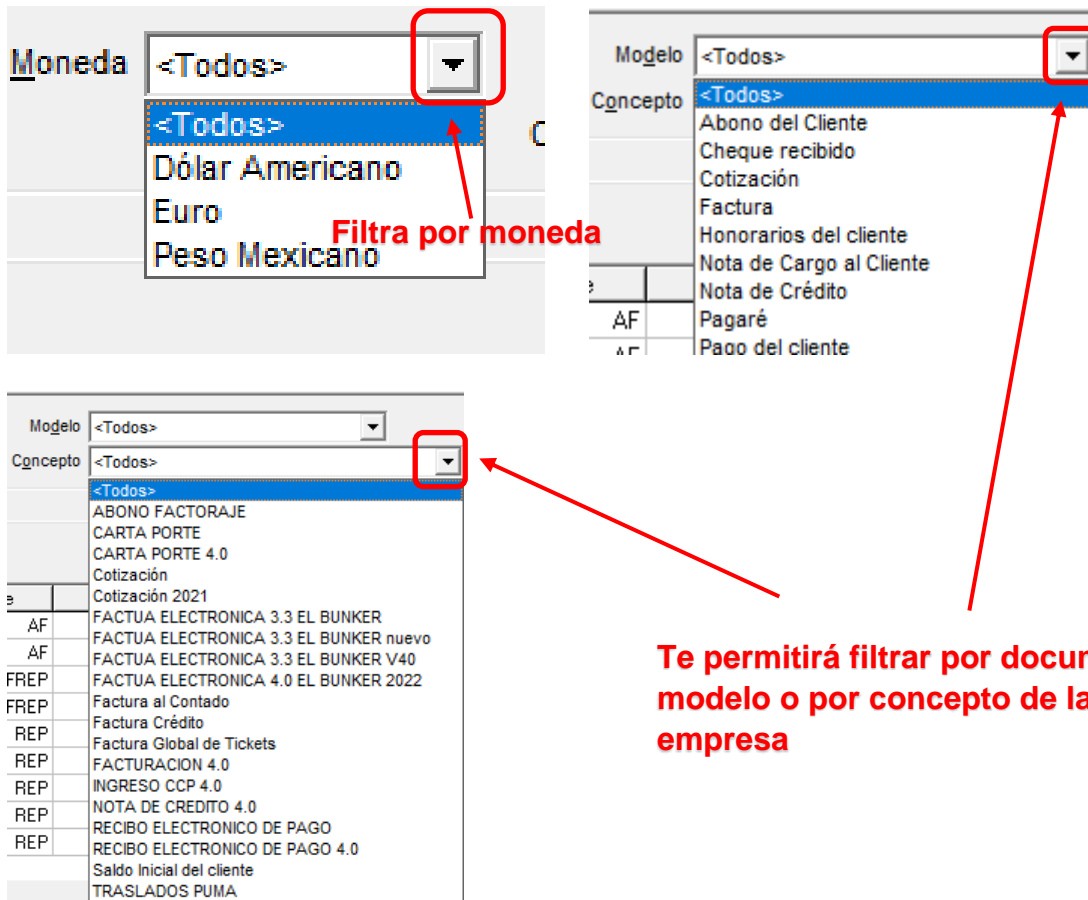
Moneda <Todos>

<Todos>
Dólar Americano
Euro
Peso Mexicano

Filtra por moneda

C

Modelo <Todos>
Concepto
<Todos>
Abono del Cliente
Cheque recibido
Cotización
Factura
Honorarios del cliente
Nota de Cargo al Cliente
Nota de Crédito
Pagaré
Pago del cliente

e
AF
AF

Modelo <Todos>
Concepto <Todos>
<Todos>
ABONO FACTORAJE
CARTA PORTE
CARTA PORTE 4.0
Cotización
Cotización 2021
FACTUA ELECTRONICA 3.3 EL BUNKER
FACTUA ELECTRONICA 3.3 EL BUNKER nuevo
FACTUA ELECTRONICA 3.3 EL BUNKER V40
FACTUA ELECTRONICA 4.0 EL BUNKER 2022
Factura al Contado
Factura Crédito
Factura Global de Tickets
FACTURACION 4.0
INGRESO CCP 4.0
NOTA DE CREDITO 4.0
RECIBO ELECTRONICO DE PAGO
RECIBO ELECTRONICO DE PAGO 4.0
Saldo Inicial del cliente
TRASLADOS PUMA

e
AF
AF
FREP
FREP
REP
REP
REP
REP
REP

Te permitirá filtrar por docur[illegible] modelo o por concepto de la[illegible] empresa